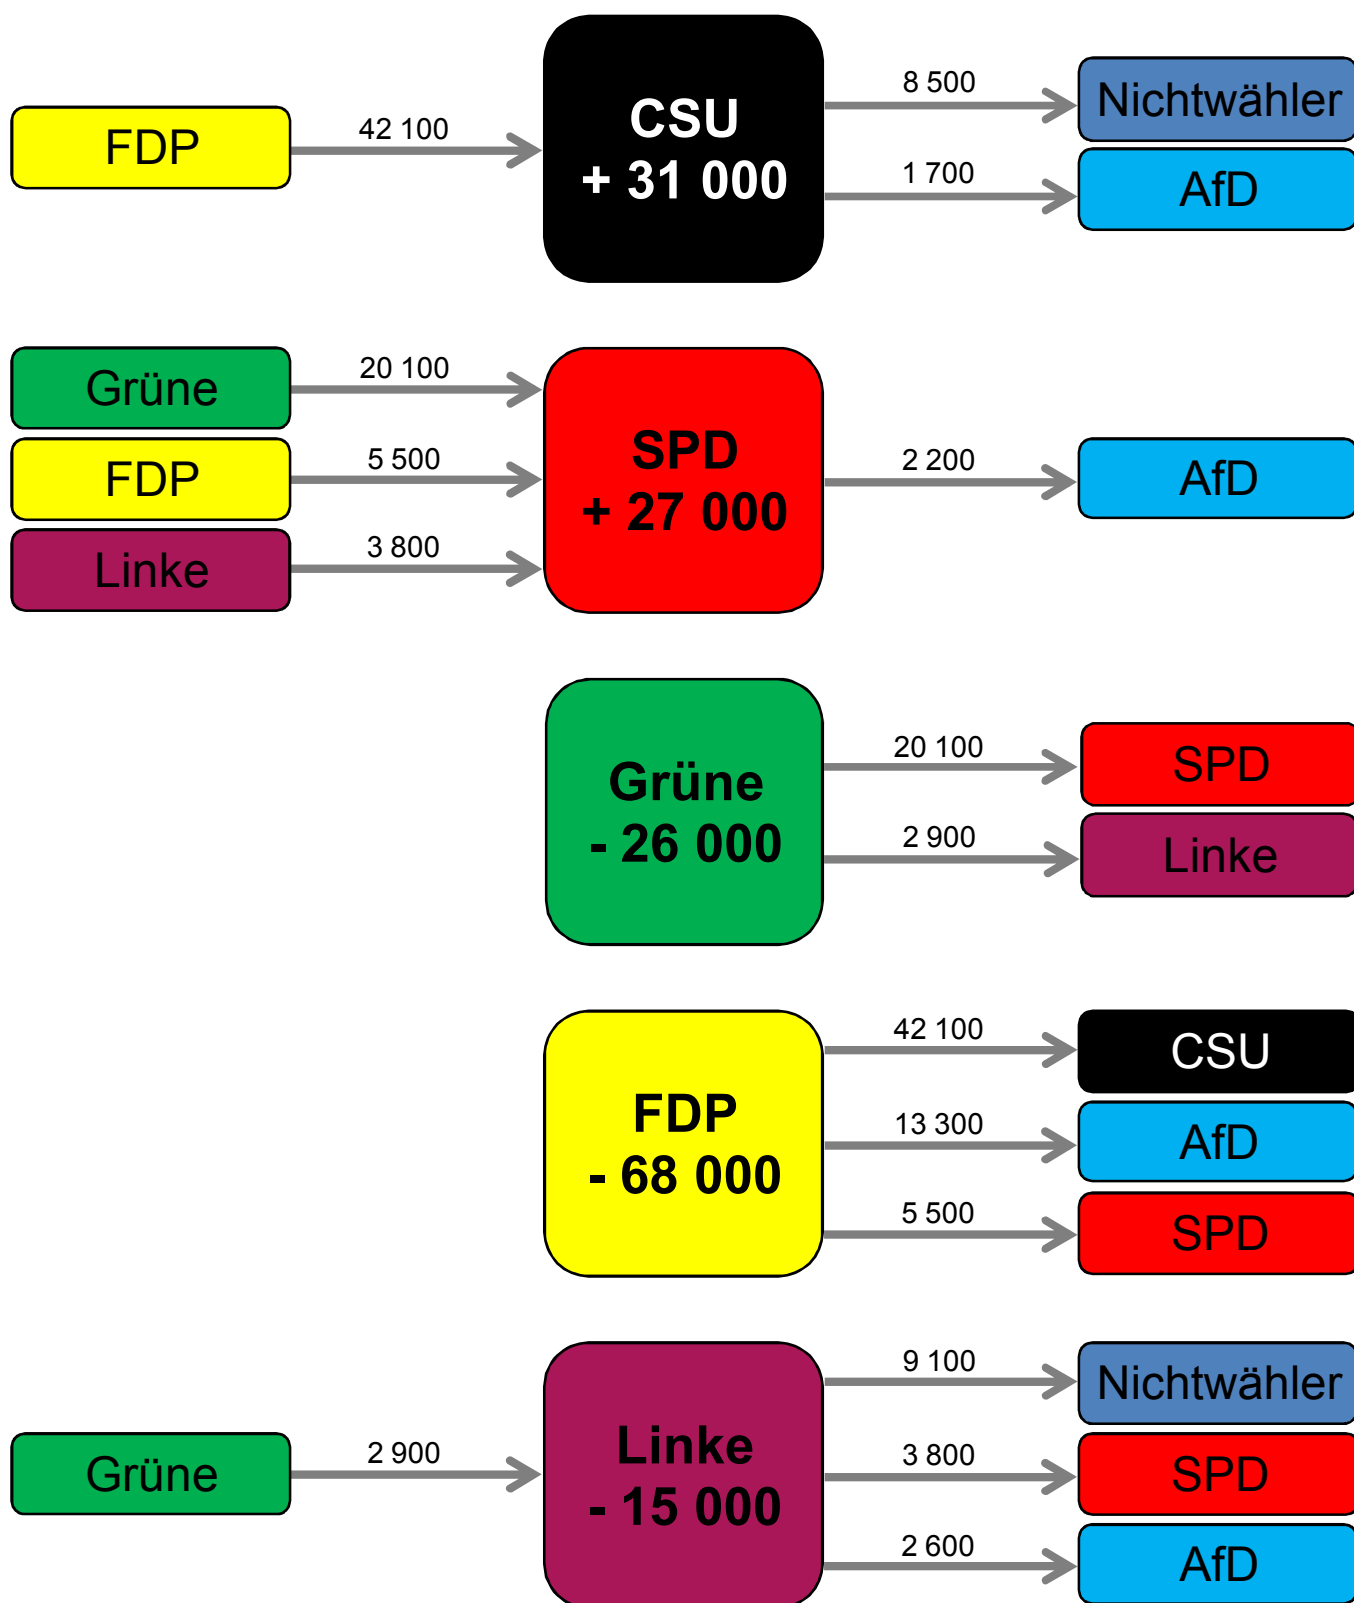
FDP
42 100
CSU
+ 31 000
8 500
Nichtwähler
1 700
AfD

Grüne
20 100
FDP
5 500
Linke
3 800
SPD
+ 27 000
2 200
AfD

Grüne
- 26 000
20 100
SPD
2 900
Linke

FDP
- 68 000
42 100
CSU
13 300
AfD
5 500
SPD

Grüne
2 900
Linke
- 15 000
9 100
Nichtwähler
3 800
SPD
2 600
AfD